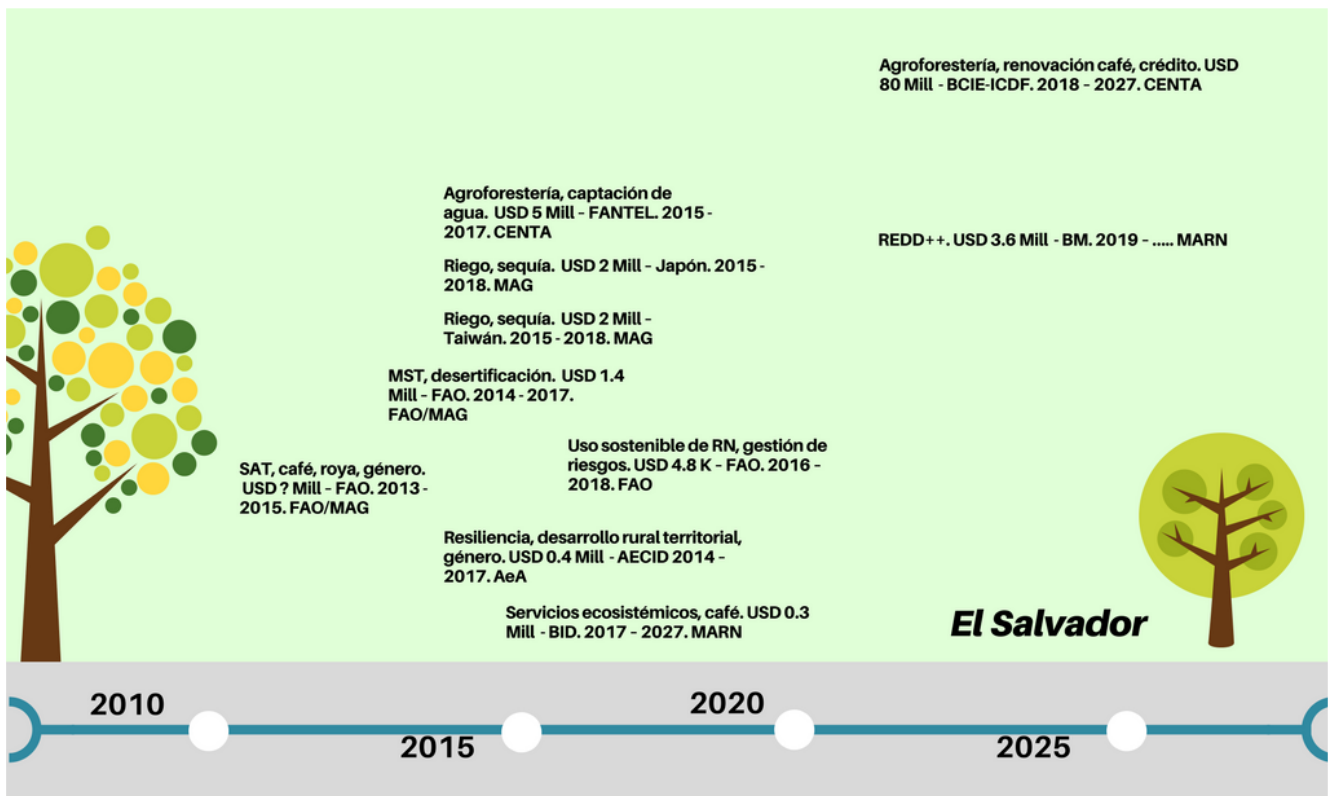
Agroforestería, renovación café, crédito. USD 80 Mill - BCIE-ICDF. 2018 - 2027. CENTA

Agroforestería, captación de agua. USD 5 Mill - FANTEL. 2015 - 2017. CENTA

REDD++. USD 3.6 Mill - BM. 2019 - ..... MARN

Riego, sequía. USD 2 Mill - Japón. 2015 - 2018. MAG

Riego, sequía. USD 2 Mill - Taiwán. 2015 - 2018. MAG

MST, desertificación. USD 1.4 Mill - FAO. 2014 - 2017. FAO/MAG

Uso sostenible de RN, gestión de riesgos. USD 4.8 K - FAO. 2016 - 2018. FAO

SAT, café, roya, género. USD ? Mill - FAO. 2013 - 2015. FAO/MAG

Resiliencia, desarrollo rural territorial, género. USD 0.4 Mill - AECID 2014 - 2017. AeA

Servicios ecosistémicos, café. USD 0.3 Mill - BID. 2017 - 2027. MARN

El Salvador

2010

2015

2020

2025